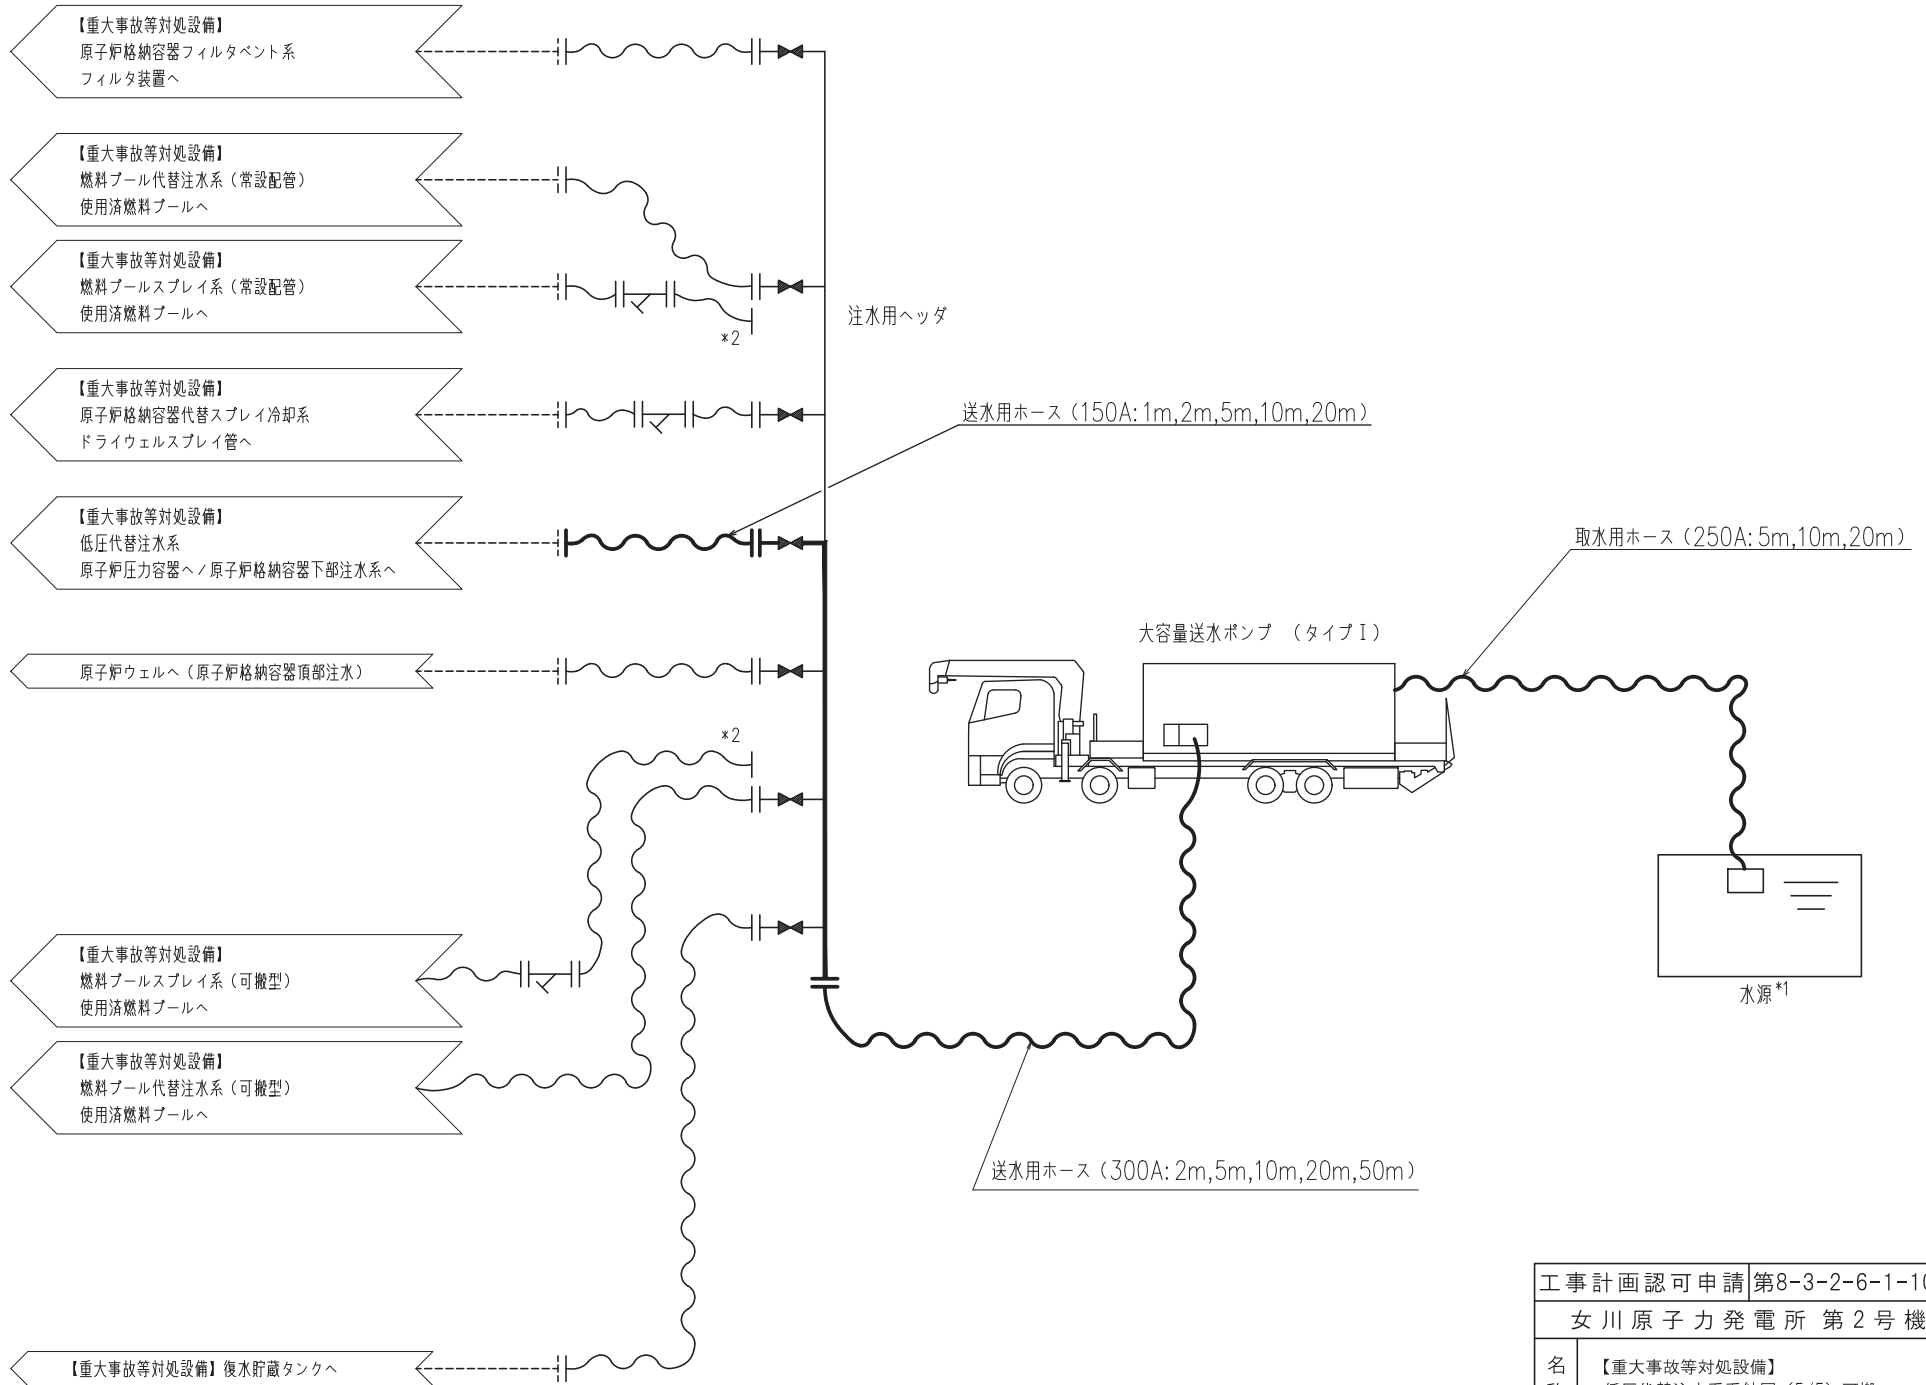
【重大事故等対処設備】
原子炉格納容器フィルタベント系
フィルタ装置へ

【重大事故等対処設備】
燃料プール代替注水系（常設配管）
使用済燃料プールへ

【重大事故等対処設備】
燃料プールスプレイ系（常設配管）
使用済燃料プールへ

*2

注水用ヘッダ

【重大事故等対処設備】
原子炉格納容器代替スプレイ冷却系
ドライウェルスプレイ管へ

送水用ホース（150A:1m,2m,5m,10m,20m）

【重大事故等対処設備】
低圧代替注水系
原子炉圧力容器へ／原子炉格納容器下部注水系へ

取水用ホース（250A:5m,10m,20m）

大容量送水ポンプ （タイプⅠ）

原子炉ウェルへ（原子炉格納容器頂部注水）

*2

【重大事故等対処設備】
燃料プールスプレイ系（可搬型）
使用済燃料プールへ

水源*1

【重大事故等対処設備】
燃料プール代替注水系（可搬型）
使用済燃料プールへ

送水用ホース（300A:2m,5m,10m,20m,50m）

| 工事計画認可申請 | 第8-3-2-6-1-1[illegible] |
|---|---|
| 女川原子力発電所 第2号機 | |
| 名 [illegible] | 【重大事故等対処設備】 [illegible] |

【重大事故等対処設備】復水貯蔵タンクへ